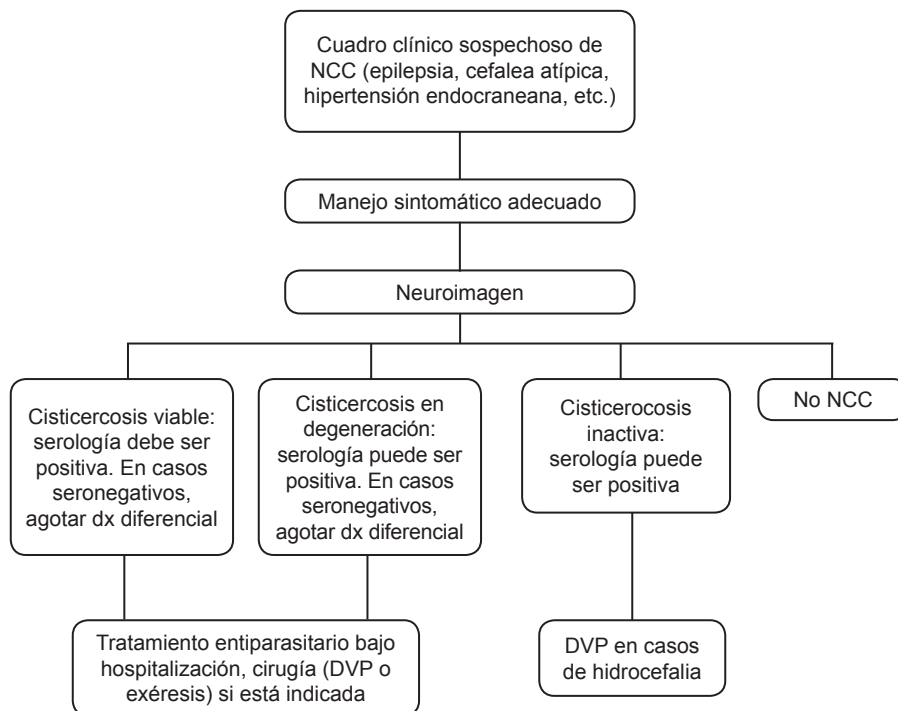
Cuadro clínico sospechoso de NCC (epilepsia, cefalea atípica, hipertensión endocraneana, etc.)

Manejo sintomático adecuado

Neuroimagen

Cisticercosis viable: serología debe ser positiva. En casos seronegativos, agotar dx diferencial

Cisticercosis en degeneración: serología puede ser positiva. En casos seronegativos, agotar dx diferencial

Cisticerocosis inactiva: serología puede ser positiva

No NCC

Tratamiento entiparasitario bajo hospitalización, cirugía (DVP o exéresis) si está indicada

DVP en casos de hidrocefalia